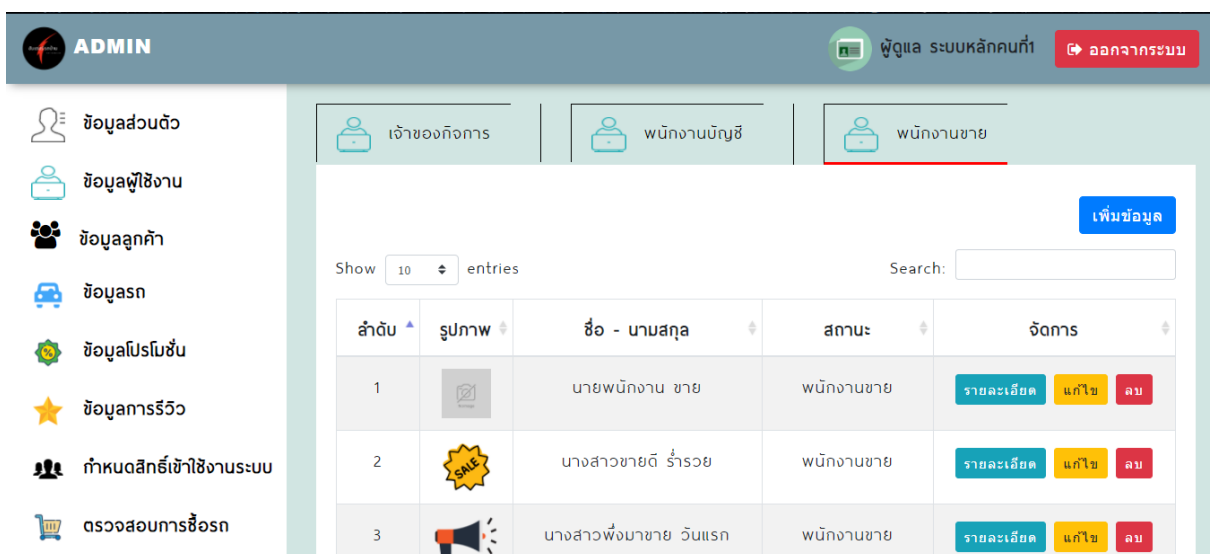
ADMIN

ผู้ดูแล ระบบหลักคนที่1

ออกจากระบบ

ข้อมูลส่วนตัว

ข้อมูลผู้ใช้งาน

ข้อมูลลูกค้า

ข้อมูลรถ

ข้อมูลโปรโมชั่น

ข้อมูลการรีวิว

กำหนดสิทธิ์เข้าใช้งานระบบ

ตรวจสอบการซื้อรถ

เจ้าของกิจการ

พนักงานบัญชี

พนักงานขาย

เพิ่มข้อมูล

Show 10 entries

Search:

| ลำดับ | รูปภาพ | ชื่อ - นามสกุล | สถานะ | จัดการ |
|---|---|---|---|---|
| 1 | | นายพนักงาน ขาย | พนักงานขาย | รายละเอียด แก้ไข ลบ |
| 2 | SALE | นางสาวขายดี ร่ำรวย | พนักงานขาย | รายละเอียด แก้ไข ลบ |
| 3 | | นางสาวพึ่งมาขาย วันแรก | พนักงานขาย | รายละเอียด แก้ไข ลบ |